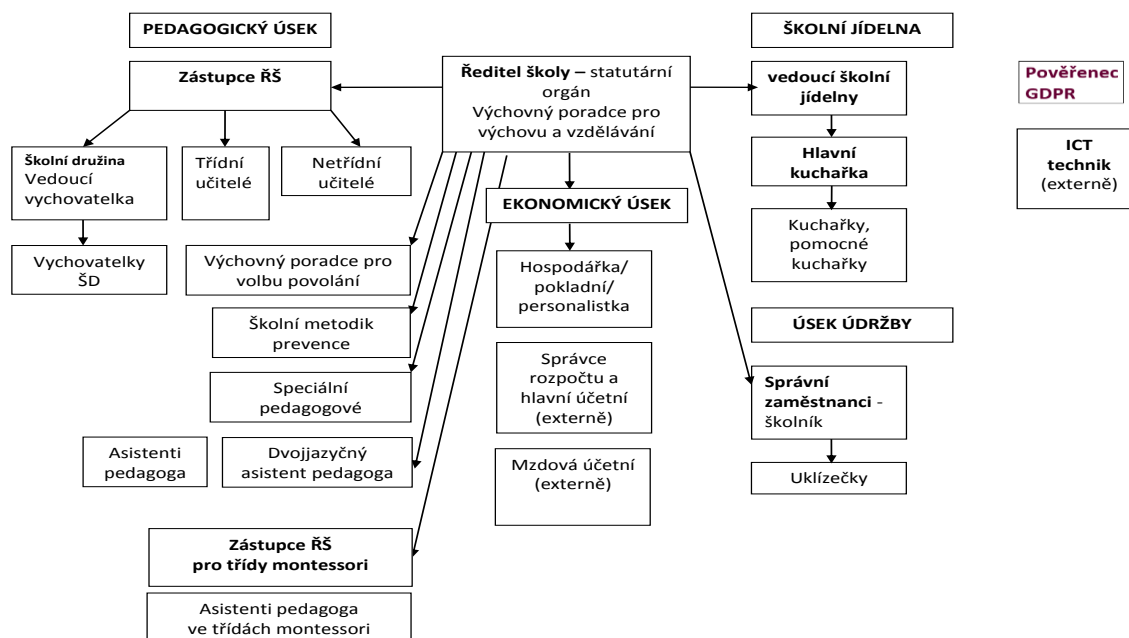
PEDAGOGICKÝ ÚSEK

ŠKOLNÍ JÍDELNA

Zástupce ŘŠ

Ředitel školy – statutární orgán
Výchovný poradce pro výchovu a vzdělávání

vedoucí školní jídelny

Pověřenec GDPR

ICT technik (externě)

Školní družina
Vedoucí vychovatelka

Třídní učitelé

Netřídní učitelé

Hlavní kuchařka

Kuchařky, pomocné kuchařky

EKONOMICKÝ ÚSEK

Vychovatelky ŠD

Výchovný poradce pro volbu povolání

Hospodářka/ pokladní/ personalistka

Školní metodik prevence

ÚSEK ÚDRŽBY

Správce rozpočtu a hlavní účetní (externě)

Speciální pedagogové

Správní zaměstnanci - školník

Asistenti pedagoga

Dvojjazyčný asistent pedagoga

Mzdová účetní (externě)

Uklízečky

Zástupce ŘŠ
pro třídy montessori

Asistenti pedagoga ve třídách montessori